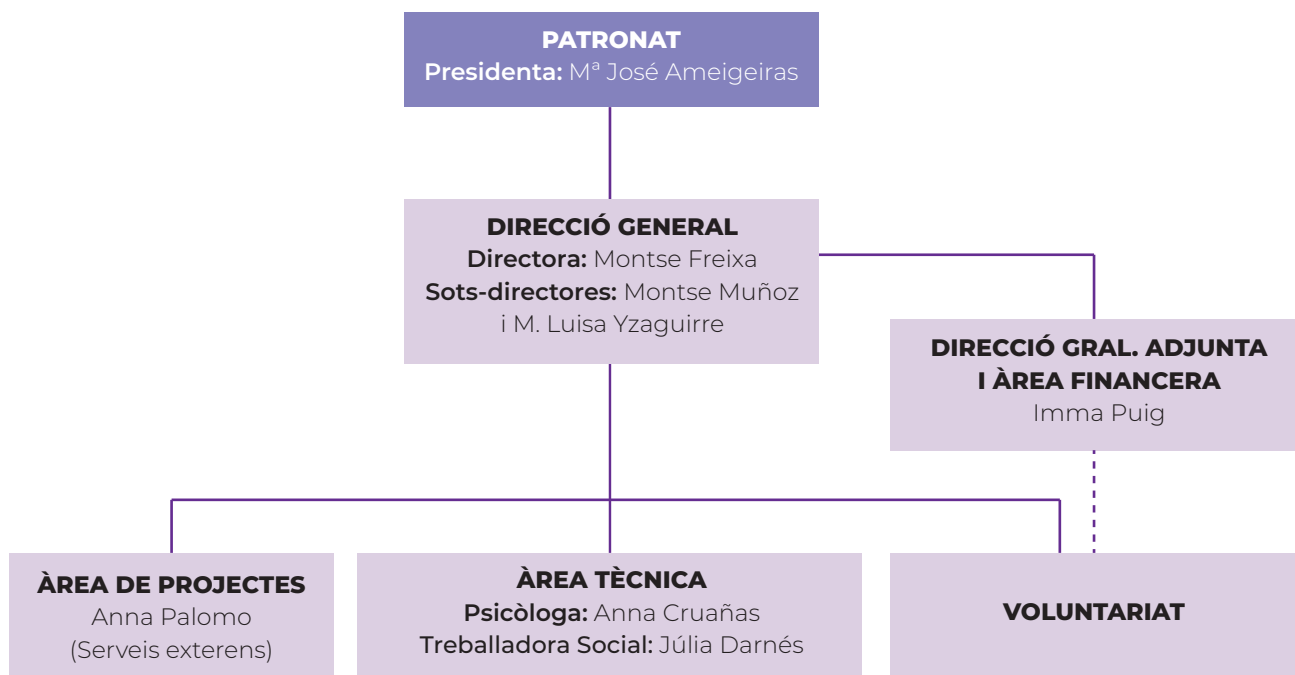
PATRONAT
Presidenta: Mª José Ameigeiras

DIRECCIÓ GENERAL
Directora: Montse Freixa
Sots-directores: Montse Muñoz i M. Luisa Yzaguirre

DIRECCIÓ GRAL. ADJUNTA I ÀREA FINANCERA
Imma Puig

ÀREA DE PROJECTES
Anna Palomo
(Serveis exterens)

ÀREA TÈCNICA
Psicòloga: Anna Cruañas
Treballadora Social: Júlia Darnés

VOLUNTARIAT